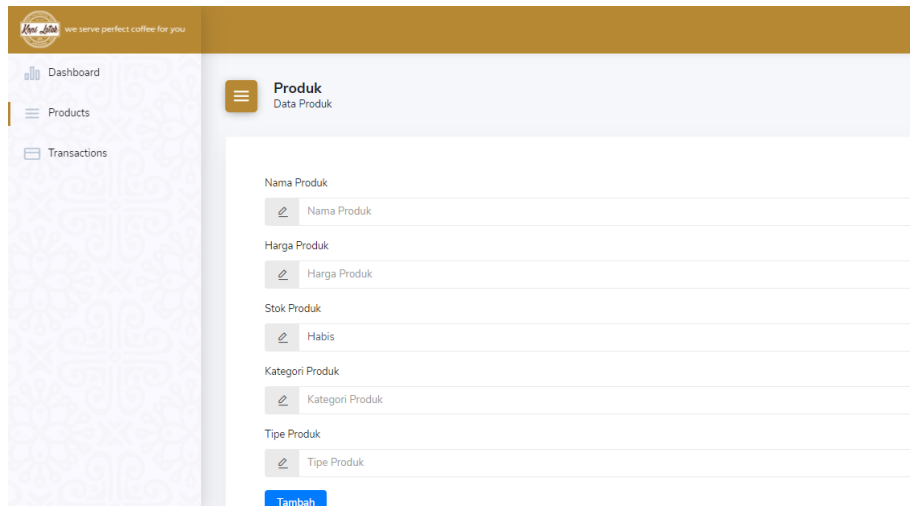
Kopi Latah we serve perfect coffee for you

Dashboard

Products

Transactions

Produk
Data Produk

Nama Produk

Nama Produk

Harga Produk

Harga Produk

Stok Produk

Habis

Kategori Produk

Kategori Produk

Tipe Produk

Tipe Produk

Tambah